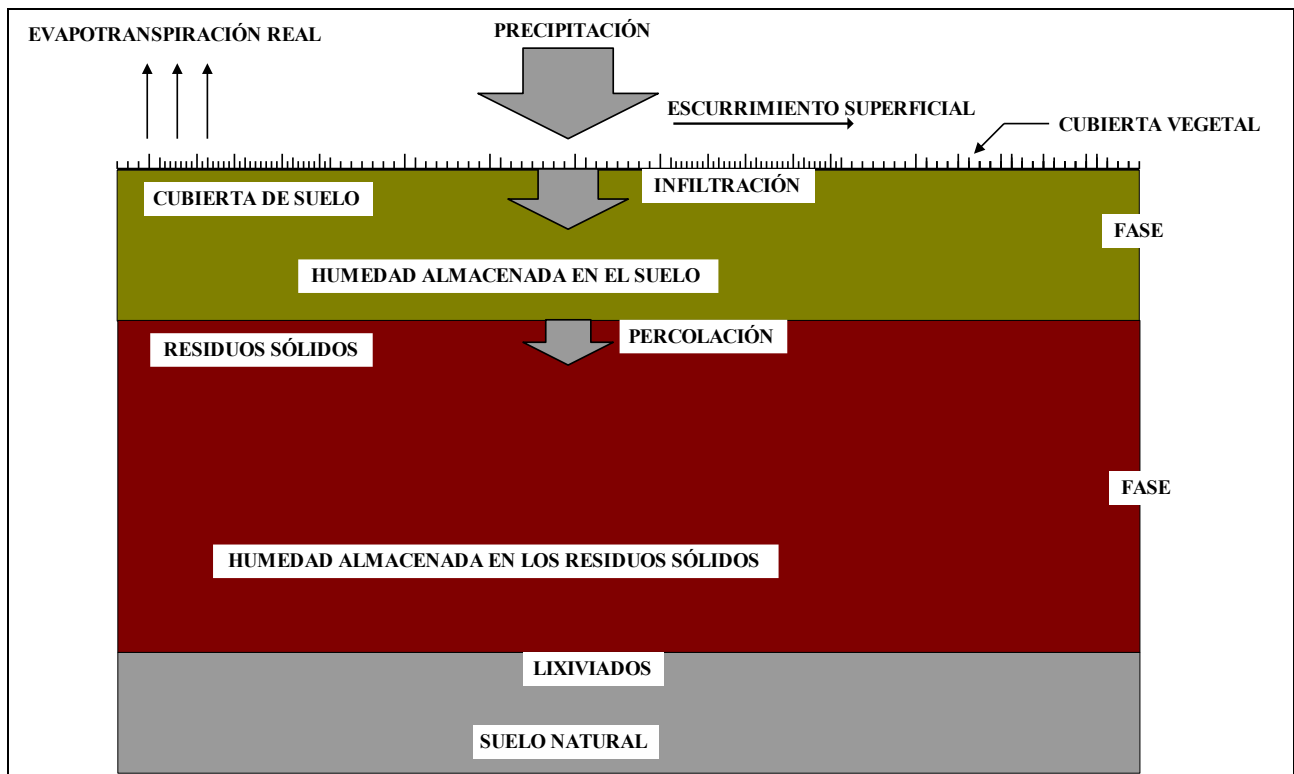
EVAPOTRANSPIRACIÓN REAL

PRECIPITACIÓN

ESCURRIMIENTO SUPERFICIAL

CUBIERTA VEGETAL

CUBIERTA DE SUELO

INFILTRACIÓN

FASE

HUMEDAD ALMACENADA EN EL SUELO

RESIDUOS SÓLIDOS

PERCOLACIÓN

FASE

HUMEDAD ALMACENADA EN LOS RESIDUOS SÓLIDOS

LIXIVIADOS

SUELO NATURAL